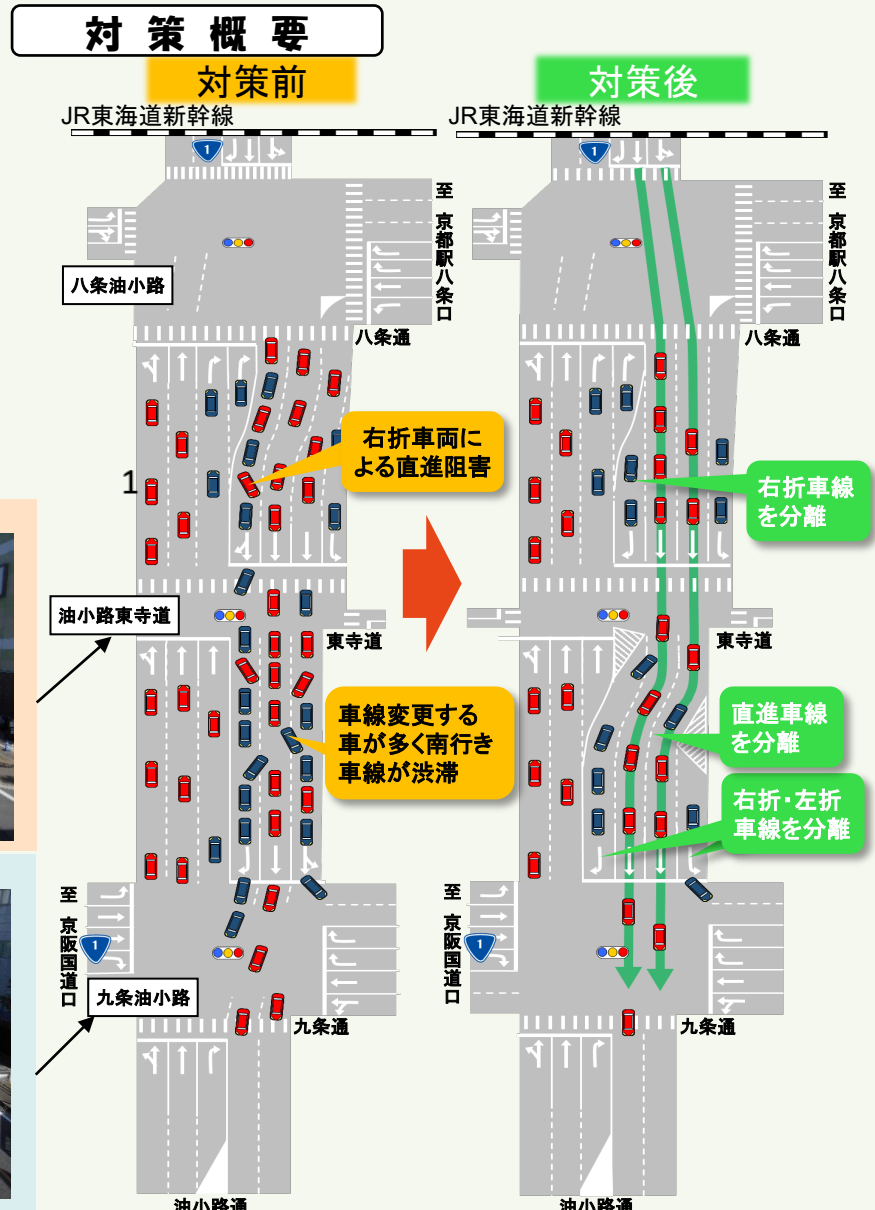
対策概要

対策前

JR東海道新幹線

1

至京都駅八条口

八条油小路

八条通

右折車両による直進阻害

1

油小路東寺道

東寺道

車線変更する車が多く南行き車線が渋滞

至京阪国道口

1

九条油小路

九条通

油小路通

対策後

JR東海道新幹線

1

至京都駅八条口

八条通

右折車線を分離

東寺道

直進車線を分離

右折・左折車線を分離

至京阪国道口

1

九条通

油小路通